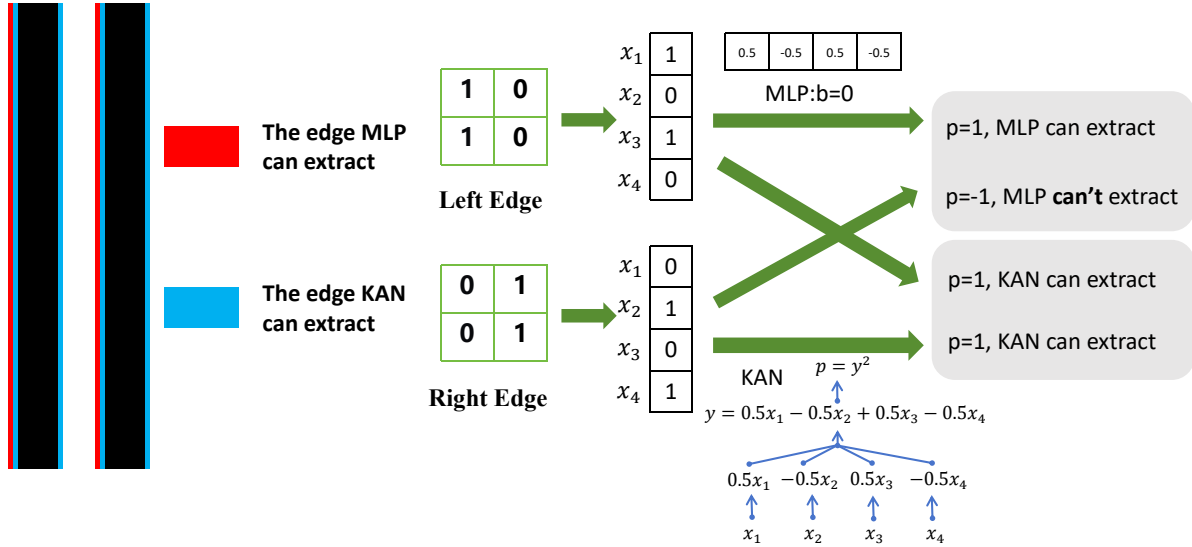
The edge MLP can extract

The edge KAN can extract

| 1 | 0 |
|---|---|
| 1 | 0 |

Left Edge

| 0 | 1 |
|---|---|
| 0 | 1 |

Right Edge

$x_1$ 1
$x_2$ 0
$x_3$ 1
$x_4$ 0

| 0.5 | -0.5 | 0.5 | -0.5 |
|---|---|---|---|

MLP:b=0

p=1, MLP can extract

p=-1, MLP **can't** extract

$x_1$ 0
$x_2$ 1
$x_3$ 0
$x_4$ 1

p=1, KAN can extract

p=1, KAN can extract

KAN

$p = y^2$

$y = 0.5x_1 - 0.5x_2 + 0.5x_3 - 0.5x_4$

$0.5x_1$ $-0.5x_2$ $0.5x_3$ $-0.5x_4$

$x_1$ $x_2$ $x_3$ $x_4$